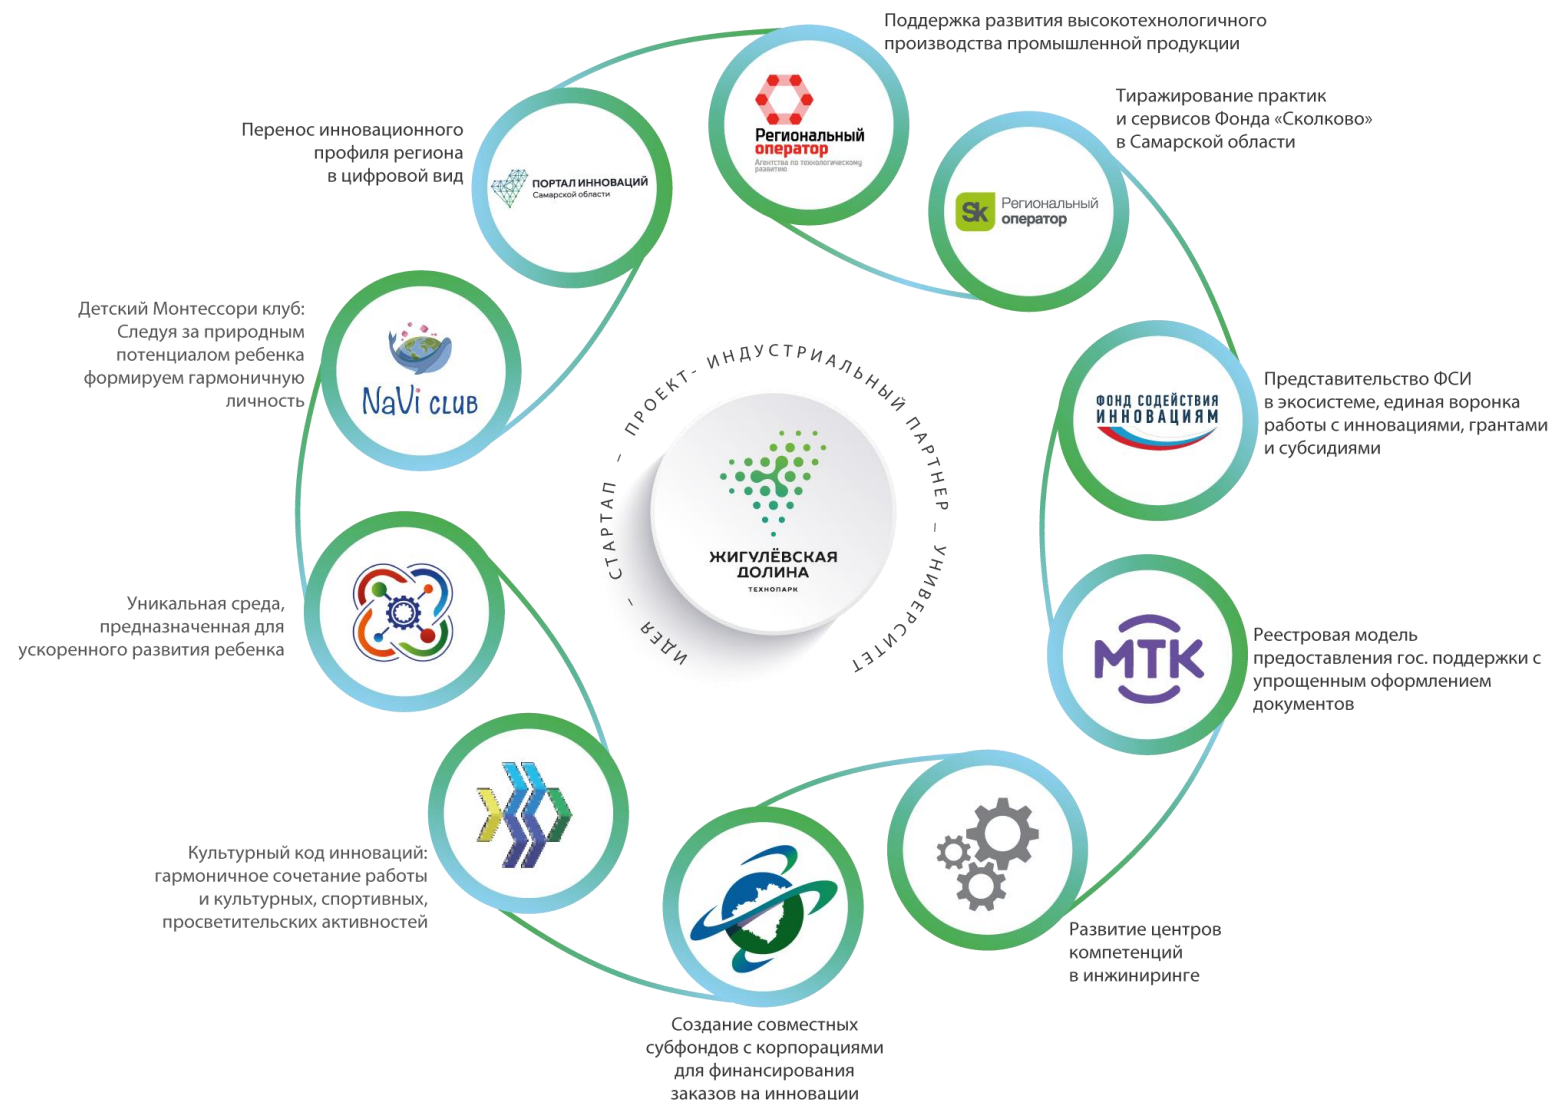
Поддержка развития высокотехнологичного производства промышленной продукции

Региональный оператор
Агентства по технологическому развитию

Тиражирование практик и сервисов Фонда «Сколково» в Самарской области

Sk Региональный оператор

Перенос инновационного профиля региона в цифровой вид

ПОРТАЛ ИННОВАЦИЙ
Самарской области

Детский Монтессори клуб: Следуя за природным потенциалом ребенка формируем гармоничную личность

NaVi CLUB

Представительство ФСИ в экосистеме, единая воронка работы с инновациями, грантами и субсидиями

ФОНД СОДЕЙСТВИЯ ИННОВАЦИЯМ

ИДЕЯ – СТАРТАП – ПРОЕКТ- ИНДУСТРИАЛЬНЫЙ ПАРТНЕР – УНИВЕРСИТЕТ

ЖИГУЛЁВСКАЯ ДОЛИНА
ТЕХНОПАРК

Уникальная среда, предназначенная для ускоренного развития ребенка

Реестровая модель предоставления гос. поддержки с упрощенным оформлением документов

МТК

Культурный код инноваций: гармоничное сочетание работы и культурных, спортивных, просветительских активностей

Развитие центров компетенций в инжиниринге

Создание совместных субфондов с корпорациями для финансирования заказов на инновации